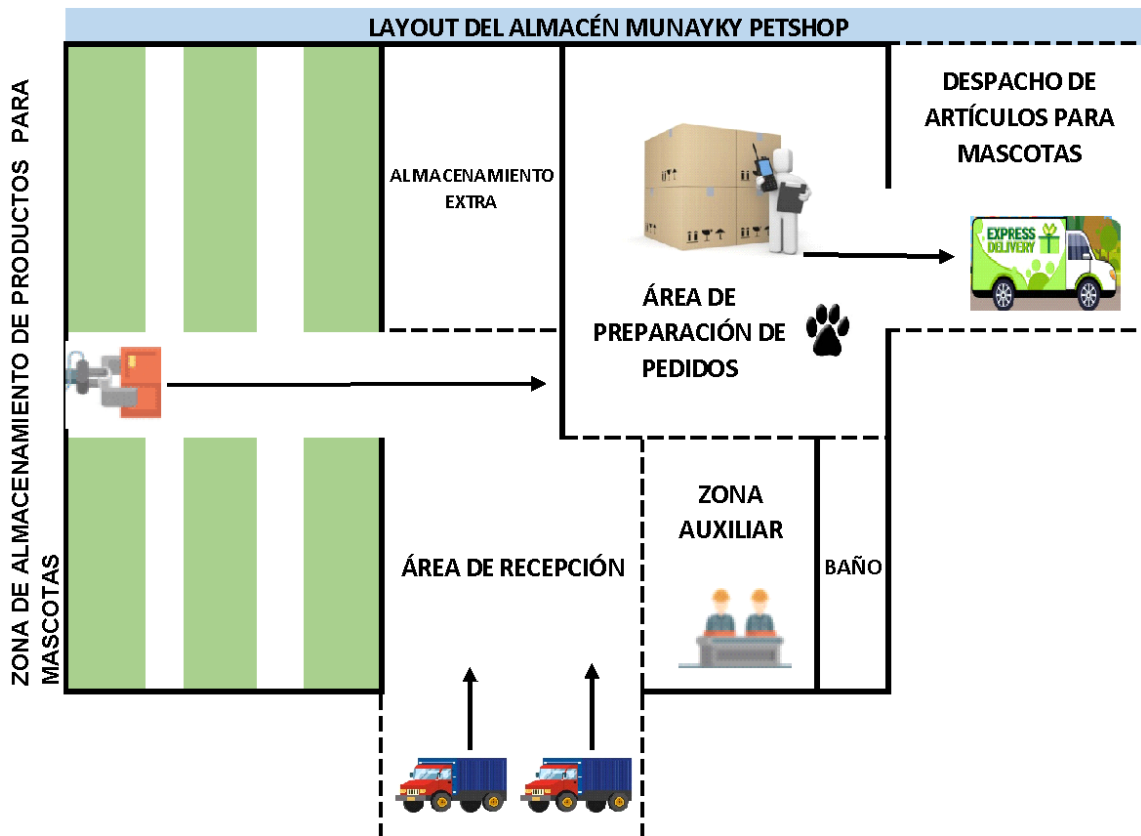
LAYOUT DEL ALMACÉN MUNAYKY PETSHOP

ZONA DE ALMACENAMIENTO DE PRODUCTOS PARA MASCOTAS

ALMACENAMIENTO EXTRA

ÁREA DE PREPARACIÓN DE PEDIDOS

DESPACHO DE ARTÍCULOS PARA MASCOTAS

EXPRESS DELIVERY

ZONA AUXILIAR

BAÑO

ÁREA DE RECEPCIÓN